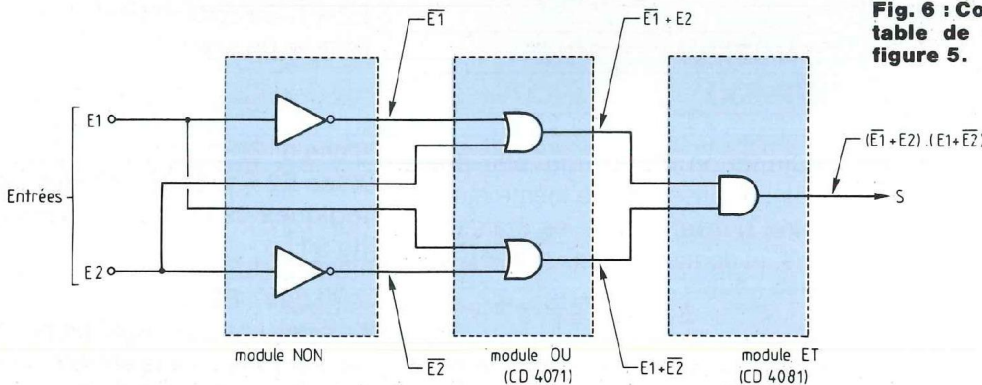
Fig. 6 : Co
table de
figure 5.

$\overline{E1}$

$\overline{E1}+E2$

$(\overline{E1}+E2).(E1+\overline{E2})$

E1

Entrées

E2

S

module NON

$\overline{E2}$

module OU
(CD 4071)

$E1+\overline{E2}$

module ET
(CD 4081)